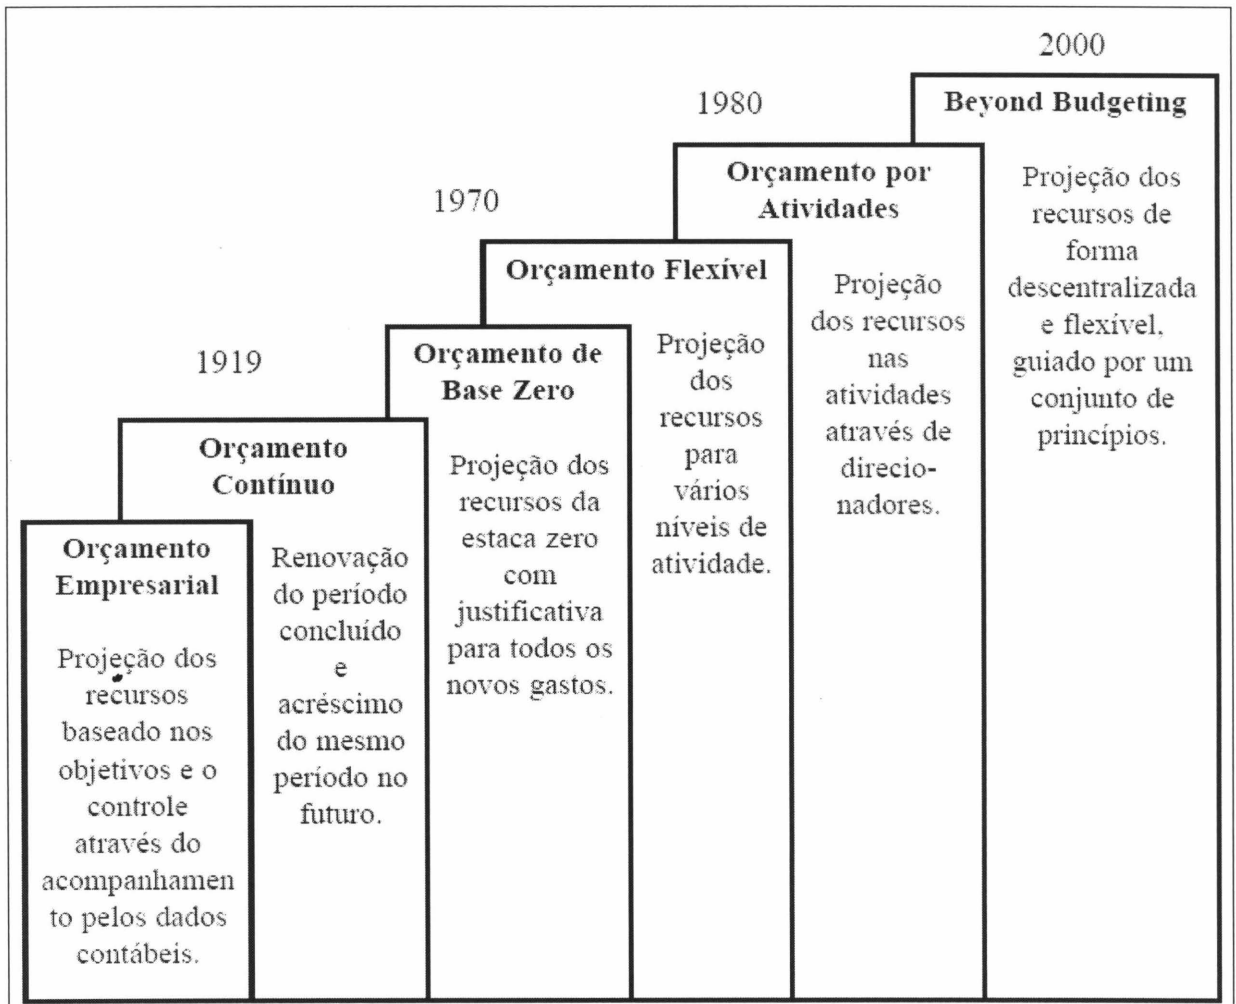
1919

Orçamento Empresarial

Projeção dos recursos baseado nos objetivos e o controle através do acompanhamento pelos dados contábeis.

Orçamento Contínuo

Renovação do período concluído e acréscimo do mesmo período no futuro.

Orçamento de Base Zero

Projeção dos recursos da estaca zero com justificativa para todos os novos gastos.

1970

Orçamento Flexível

Projeção dos recursos para vários níveis de atividade.

1980

Orçamento por Atividades

Projeção dos recursos nas atividades através de direcionadores.

2000

Beyond Budgeting

Projeção dos recursos de forma descentralizada e flexível, guiado por um conjunto de princípios.